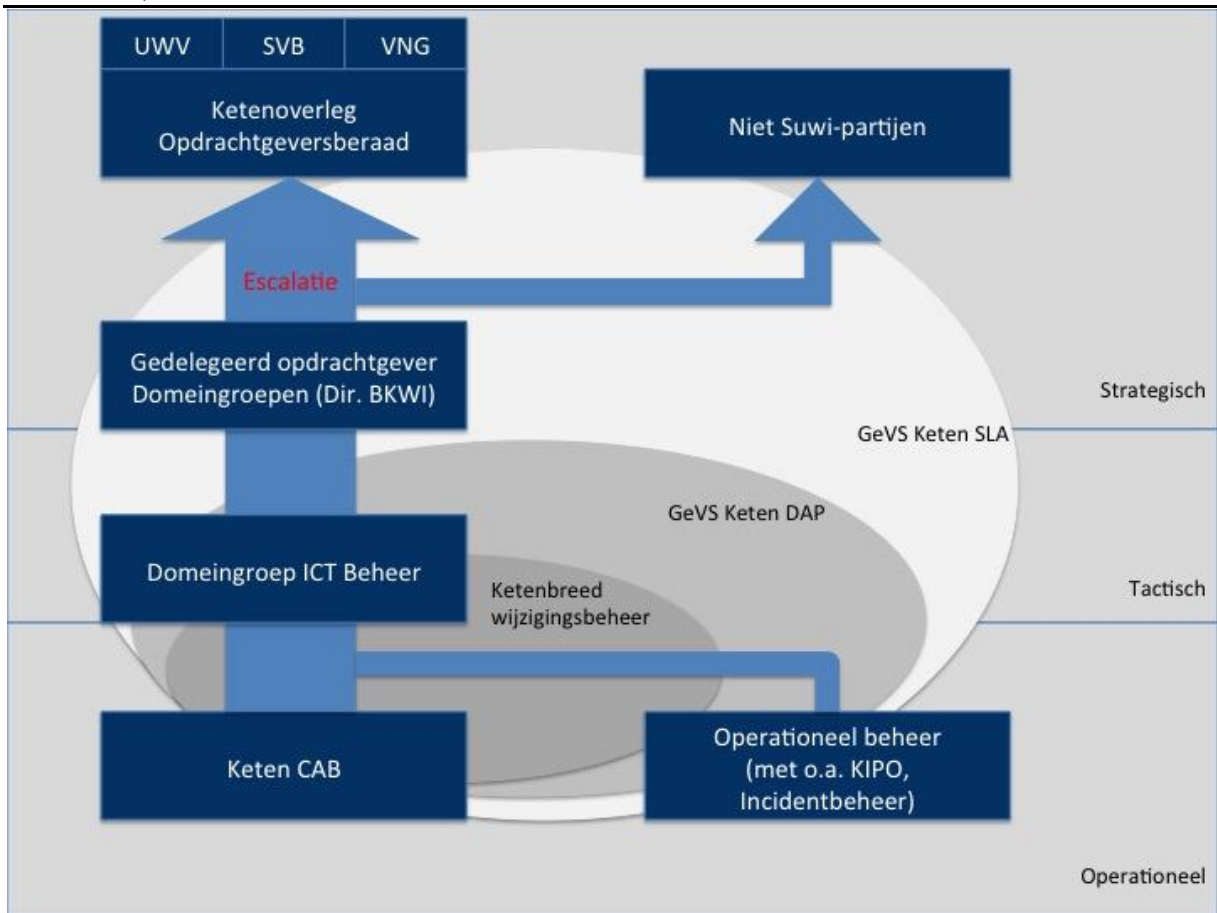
| UWV | SVB | VNG |
|---|---|---|

Ketenoverleg Opdrachtgeversberaad

Niet Suwi-partijen

Escalatie

Gedelegeerd opdrachtgever Domeingroepen (Dir. BKWI)

Strategisch

GeVS Keten SLA

GeVS Keten DAP

Domeingroep ICT Beheer

Ketenbreed wijzigingsbeheer

Tactisch

Keten CAB

Operationeel beheer (met o.a. KIPO, Incidentbeheer)

Operationeel